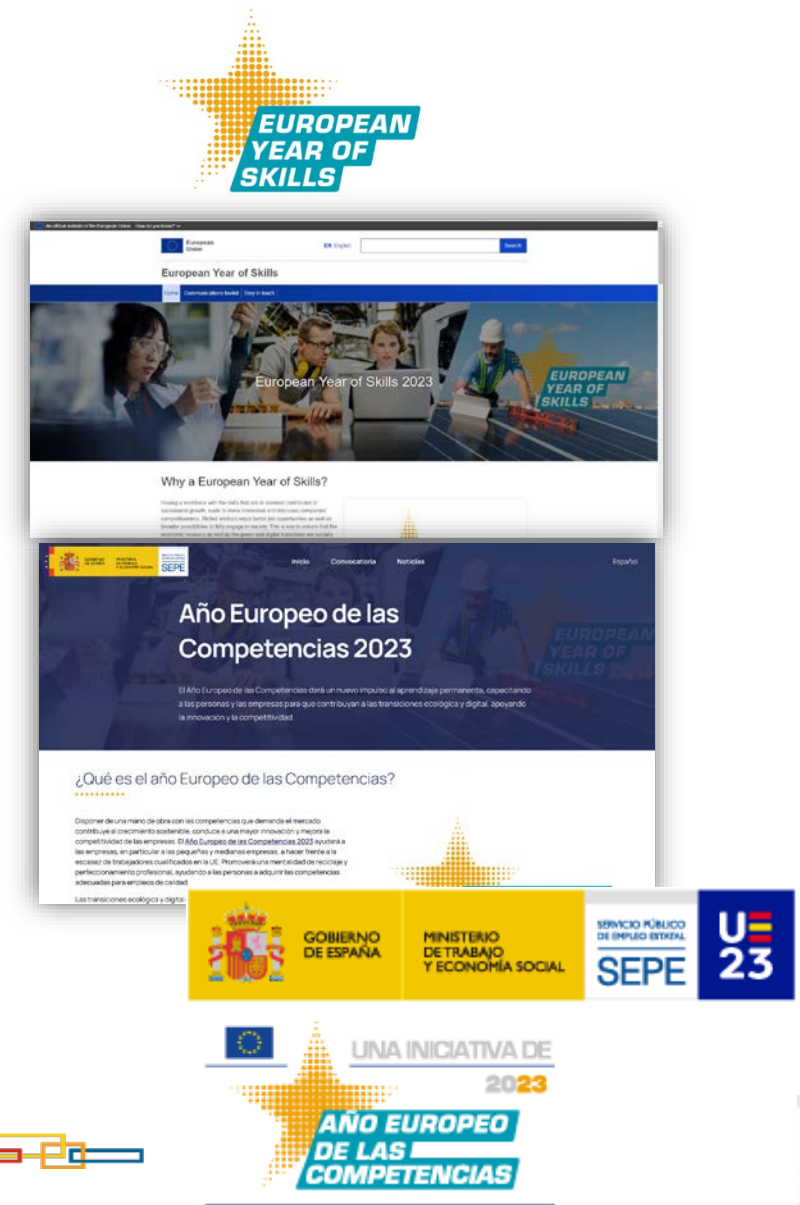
EUROPEAN YEAR OF SKILLS

An official website of the European Union How do you know?

European Union

EN English

Search

European Year of Skills

Home Communication toolkit Stay in touch

European Year of Skills 2023

EUROPEAN YEAR OF SKILLS

Why a European Year of Skills?

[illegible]

GOBIERNO DE ESPAÑA MINISTERIO DE TRABAJO Y ECONOMÍA SOCIAL SEPE

Inicio Convocatoria Noticias

Español

Año Europeo de las Competencias 2023

El Año Europeo de las Competencias dará un nuevo impulso al aprendizaje permanente, capacitando a las personas y las empresas para que contribuyan a las transiciones ecológica y digital, apoyando la innovación y la competitividad.

EUROPEAN YEAR OF SKILLS

¿Qué es el año Europeo de las Competencias?

Disponer de una mano de obra con las competencias que demanda el mercado contribuye al crecimiento sostenible, conduce a una mayor innovación y mejora la competitividad de las empresas. El Año Europeo de las Competencias 2023 ayudará a las empresas, en particular a las pequeñas y medianas empresas, a hacer frente a la escasez de trabajadores cualificados en la UE. Promoverá una mentalidad de reciclaje y perfeccionamiento profesional, ayudando a las personas a adquirir las competencias adecuadas para empleos de calidad.

Las transiciones ecológica y digital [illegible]

GOBIERNO DE ESPAÑA

MINISTERIO DE TRABAJO Y ECONOMÍA SOCIAL

SERVICIO PÚBLICO DE EMPLEO ESTATAL SEPE

UE 23

UNA INICIATIVA DE

2023

AÑO EUROPEO DE LAS COMPETENCIAS